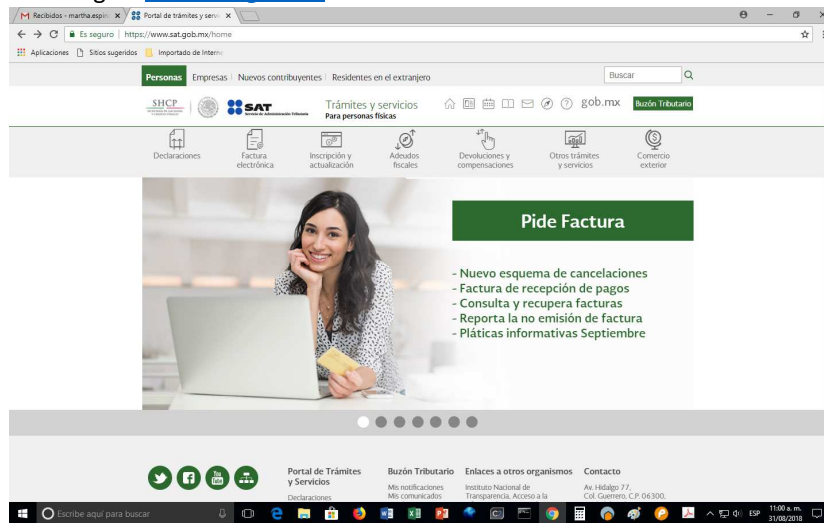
M Recibidos - martha.espin ×
Portal de trámites y servi ×

Es seguro | https://www.sat.gob.mx/home

Aplicaciones | Sitios sugeridos | Importado de Interne

Personas | Empresas | Nuevos contribuyentes | Residentes en el extranjero
Buscar

SHCP | SAT Servicio de Administración Tributaria | Trámites y servicios Para personas físicas | gob.mx | Buzón Tributario

Declaraciones
Factura electrónica
Inscripción y actualización
Adeudos fiscales
Devoluciones y compensaciones
Otros trámites y servicios
Comercio exterior

Pide Factura

- Nuevo esquema de cancelaciones
- Factura de recepción de pagos
- Consulta y recupera facturas
- Reporta la no emisión de factura
- Pláticas informativas Septiembre

Portal de Trámites y Servicios
Declaraciones

Buzón Tributario
Mis notificaciones
Mis comunicados

Enlaces a otros organismos
Instituto Nacional de Transparencia, Acceso a la

Contacto
Av. Hidalgo 77,
Col. Guerrero, C.P. 06300,

Escribe aquí para buscar
ESP 11:00 a. m. 31/08/2018